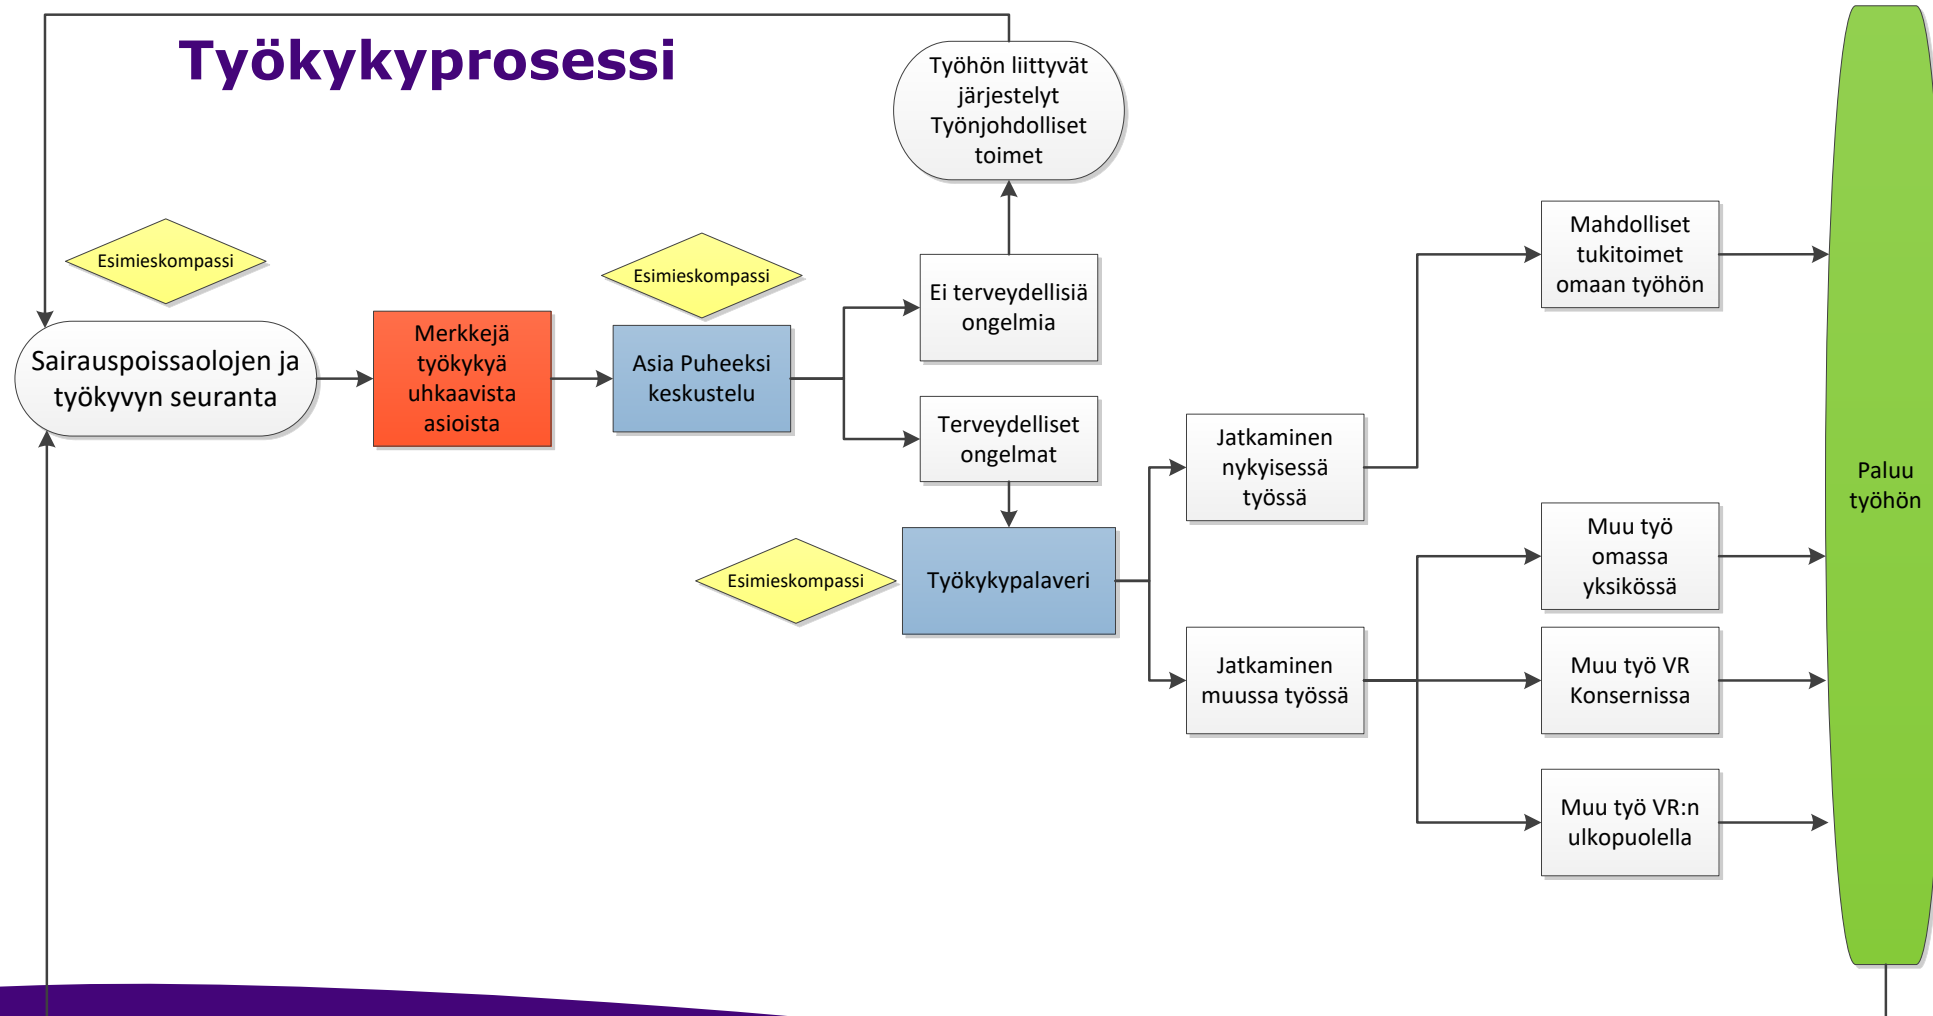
Työkykyprosessi

Työhön liittyvät järjestelyt Työnjohdolliset toimet

Esimieskompassi

Esimieskompassi

Sairauspoissaolojen ja työkyvyn seuranta

Merkkejä työkykyä uhkaavista asioista

Asia Puheeksi keskustelu

Ei terveydellisiä ongelmia

Terveydelliset ongelmat

Mahdolliset tukitoimet omaan työhön

Jatkaminen nykyisessä työssä

Esimieskompassi

Työkykypalaveri

Muu työ omassa yksikössä

Jatkaminen muussa työssä

Muu työ VR Konsernissa

Muu työ VR:n ulkopuolella

Paluu työhön